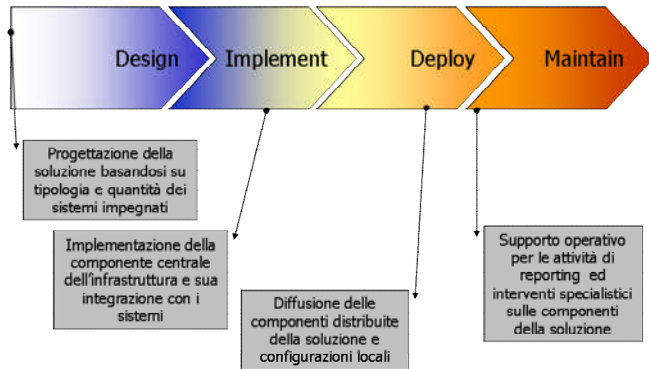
Design

Implement

Deploy

Maintain

Progettazione della soluzione basandosi su tipologia e quantità dei sistemi impegnati

Implementazione della componente centrale dell'infrastruttura e sua integrazione con i sistemi

Diffusione delle componenti distribuite della soluzione e configurazioni locali

Supporto operativo per le attività di reporting ed interventi specialistici sulle componenti della soluzione